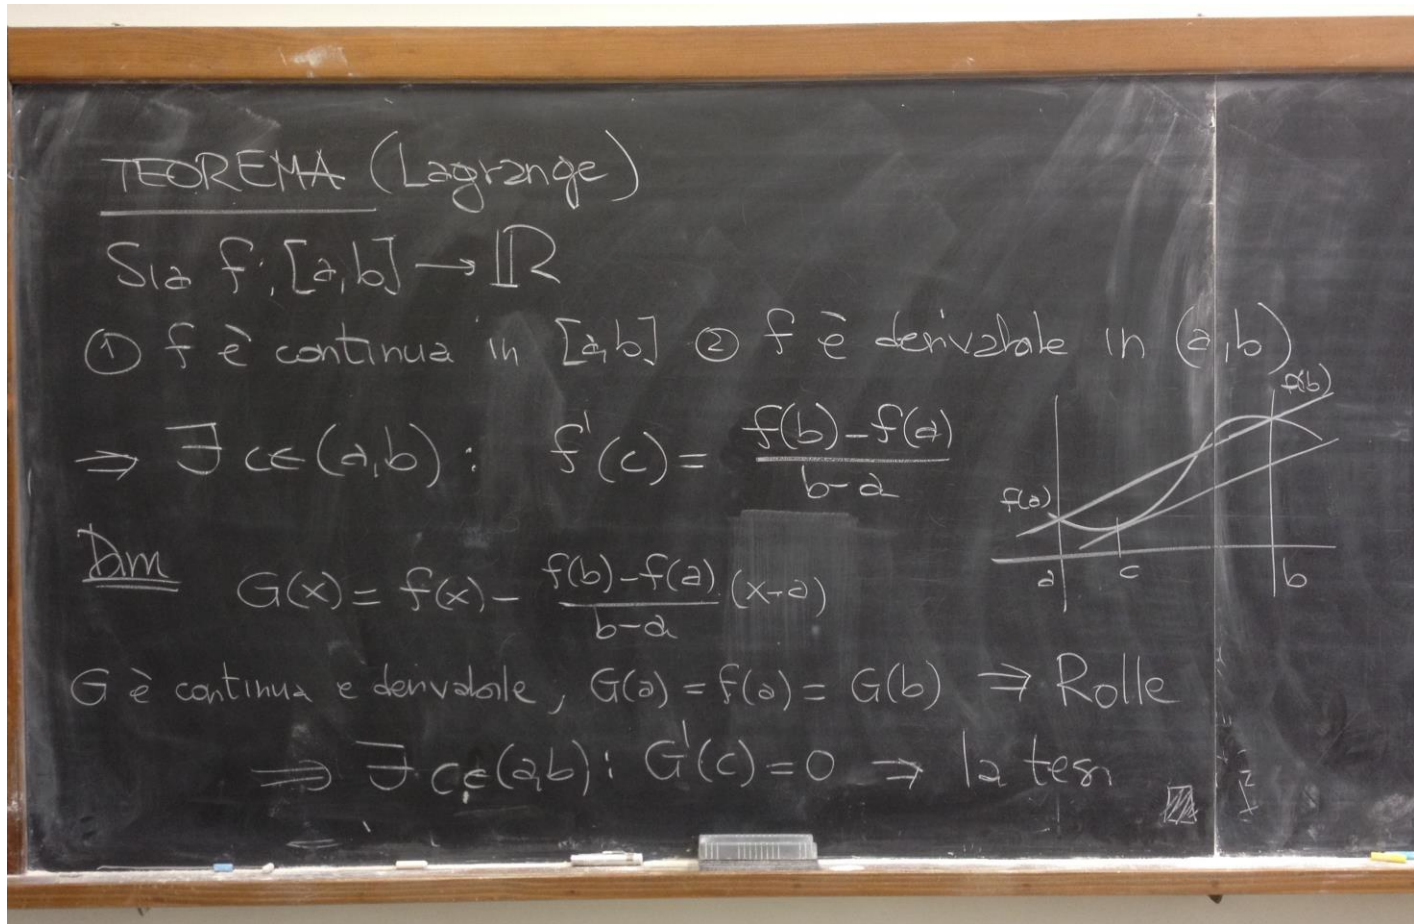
TEOREMA (Lagrange)

Sia $f: [a,b] \to \mathbb{R}$

① f è continua in $[a,b]$ ② f è derivabile in $(a,b)$

$\Rightarrow \exists\, c \in (a,b): \quad f'(c) = \frac{f(b)-f(a)}{b-a}$

f(b)

f(a)

a c b

Dim $\quad G(x) = f(x) - \frac{f(b)-f(a)}{b-a}(x-a)$

G è continua e derivabile, $G(a) = f(a) = G(b) \Rightarrow$ Rolle

$\Rightarrow \exists\, c \in (a,b): G'(c) = 0 \Rightarrow$ la tesi